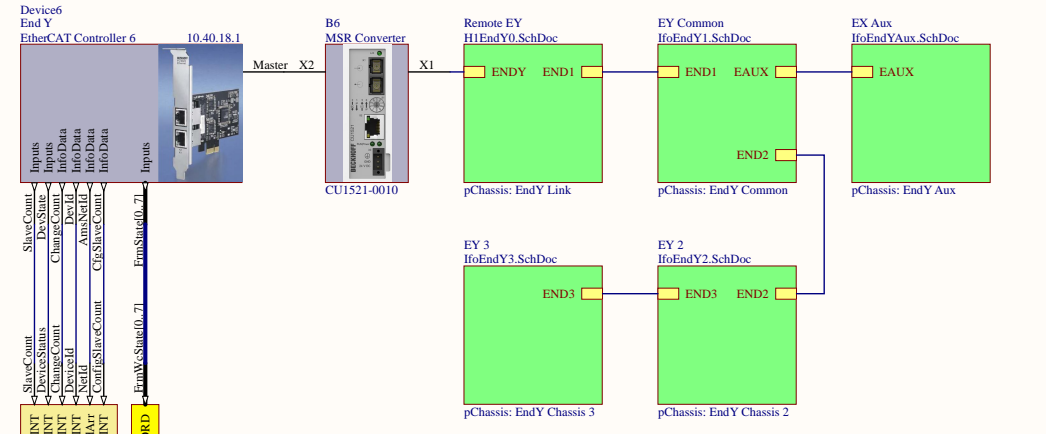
Device6
End Y
EtherCAT Controller 6
10.40.18.1

Inputs
Inputs
InfoData
InfoData
InfoData
InfoData
Inputs

Master X2

B6
MSR Converter
X1
CU1521-0010

Remote EY
H1EndY0.SchDoc
ENDY
END1
pChassis: EndY Link

EY Common
IfoEndY1.SchDoc
END1
EAUX
END2
pChassis: EndY Common

EX Aux
IfoEndYAux.SchDoc
EAUX
pChassis: EndY Aux

EY 3
IfoEndY3.SchDoc
END3
pChassis: EndY Chassis 3

EY 2
IfoEndY2.SchDoc
END3
END2
pChassis: EndY Chassis 2

SlaveCount
DevState
ChangeCount
DevId
AmsNetId
CfgSlaveCount
FrmState[0..7]

SlaveCount
DeviceStatus
ChangeCount
DeviceId
NetId
ConfigSlaveCount
FrmWcState[0..7]

INT
INT
INT
INT
INT
IArr
INT
ORD